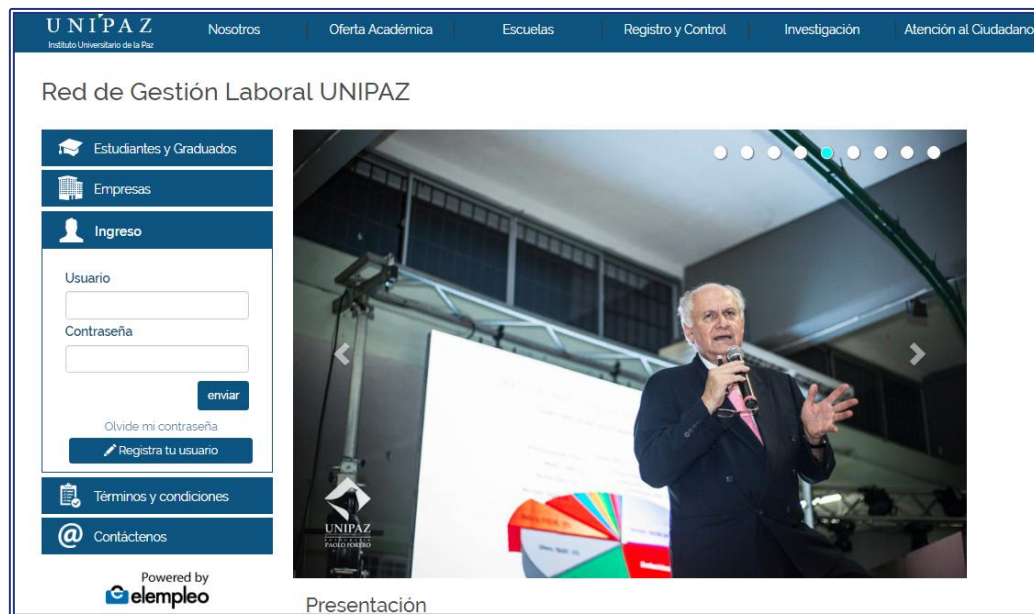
UNIPAZ
Instituto Universitario de la Paz

Nosotros | Oferta Académica | Escuelas | Registro y Control | Investigación | Atención al Ciudadano

Red de Gestión Laboral UNIPAZ

Estudiantes y Graduados

Empresas

Ingreso

Usuario

Contraseña

enviar

Olvide mi contraseña

Registra tu usuario

Términos y condiciones

Contáctenos

Powered by
elempleo

UNIPAZ

Presentación